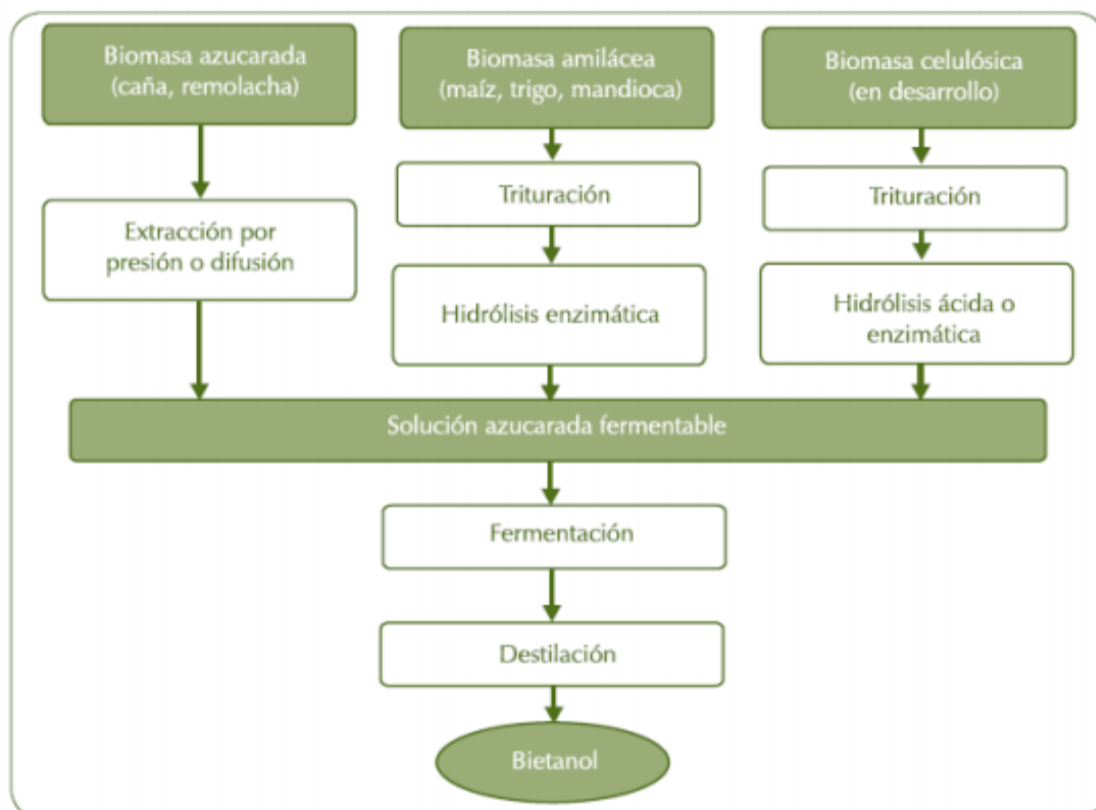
Biomasa azucarada (caña, remolacha)

Biomasa amilácea (maíz, trigo, mandioca)

Biomasa celulósica (en desarrollo)

Extracción por presión o difusión

Trituración

Hidrólisis enzimática

Trituración

Hidrólisis ácida o enzimática

Solución azucarada fermentable

Fermentación

Destilación

Bietanol